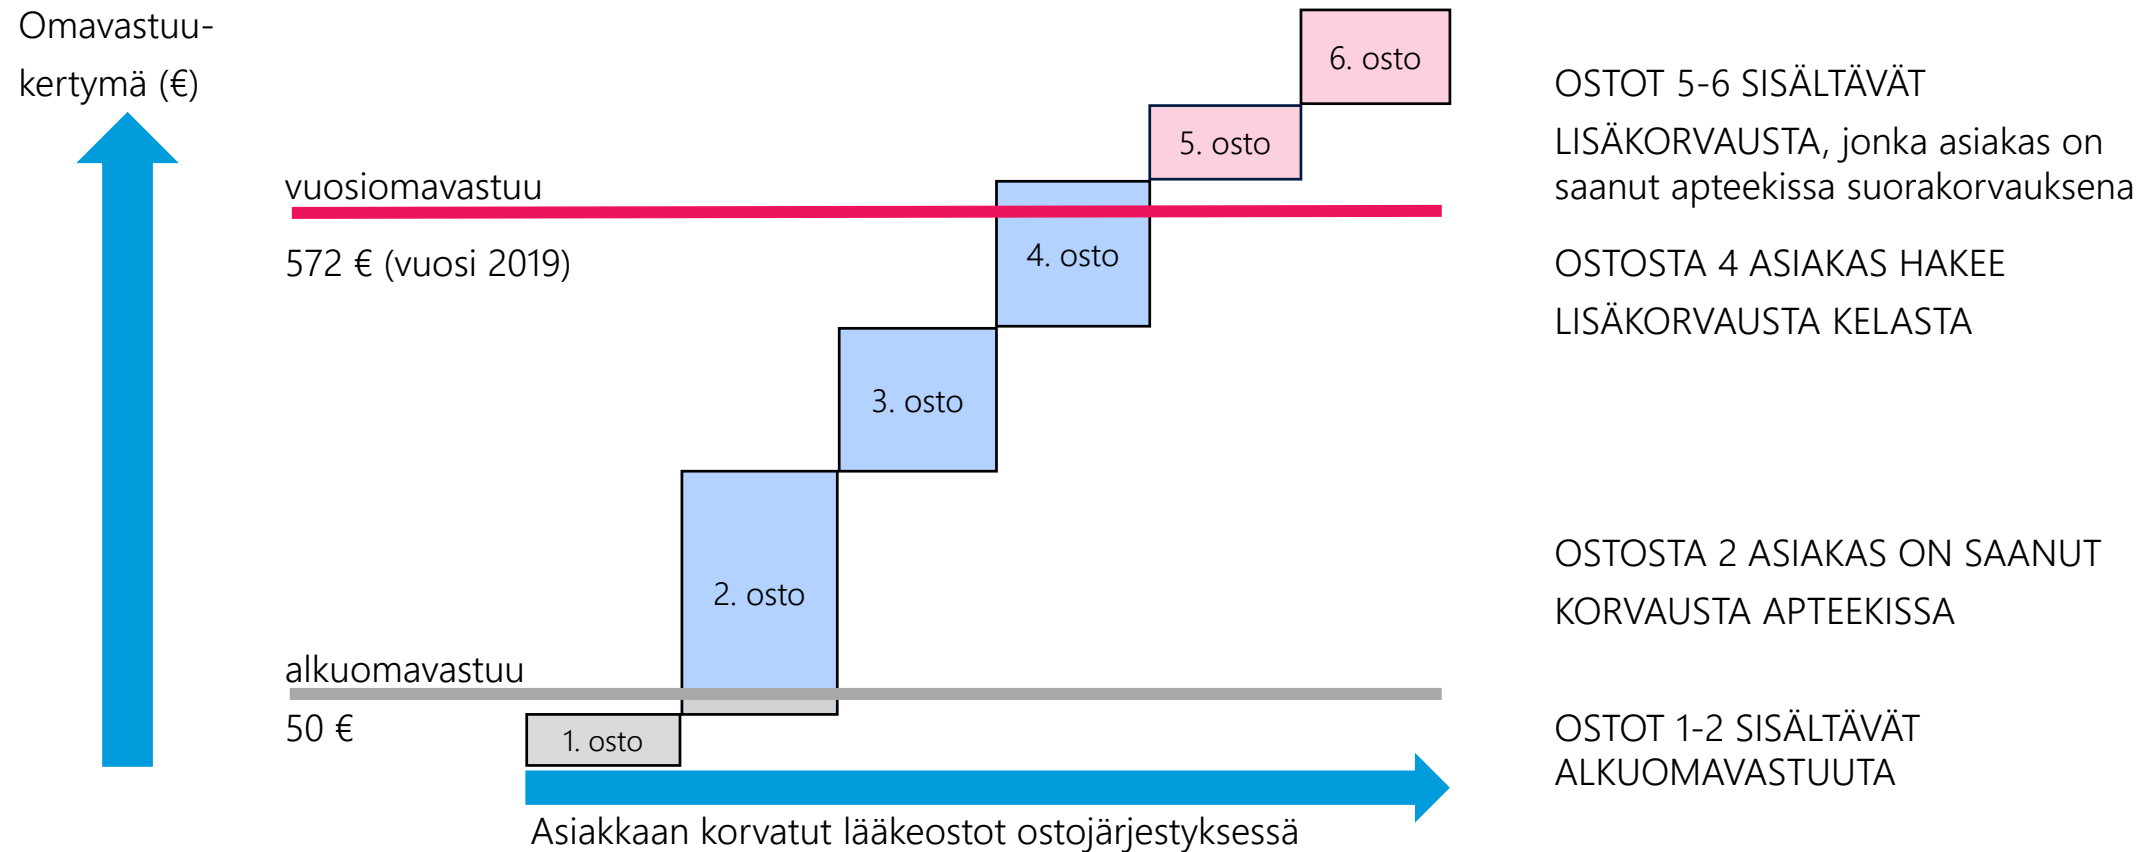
Omavastuukertymä (€)

vuosiomavastuu

572 € (vuosi 2019)

alkuomavastuu

50 €

6. osto

5. osto

4. osto

3. osto

2. osto

1. osto

Asiakkaan korvatut lääkeostot ostojärjestyksessä

OSTOT 5-6 SISÄLTÄVÄT

LISÄKORVAUSTA, jonka asiakas on saanut apteekissa suorakorvauksena

OSTOSTA 4 ASIAKAS HAKEE

LISÄKORVAUSTA KELASTA

OSTOSTA 2 ASIAKAS ON SAANUT

KORVAUSTA APTEEKISSA

OSTOT 1-2 SISÄLTÄVÄT ALKUOMAVASTUUTA